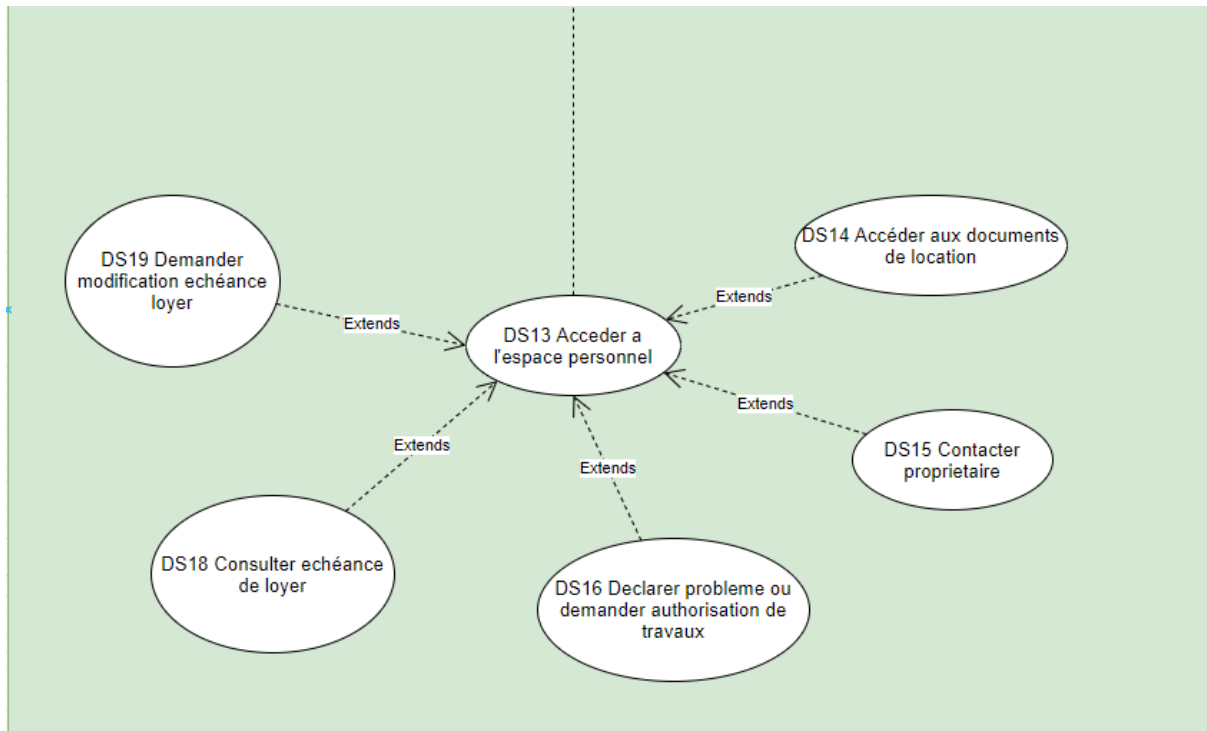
DS19 Demander modification echéance loyer

DS14 Accéder aux documents de location

Extends

Extends

DS13 Acceder a l'espace personnel

Extends

Extends

DS15 Contacter proprietaire

Extends

DS18 Consulter echéance de loyer

DS16 Declarer probleme ou demander authorisation de travaux